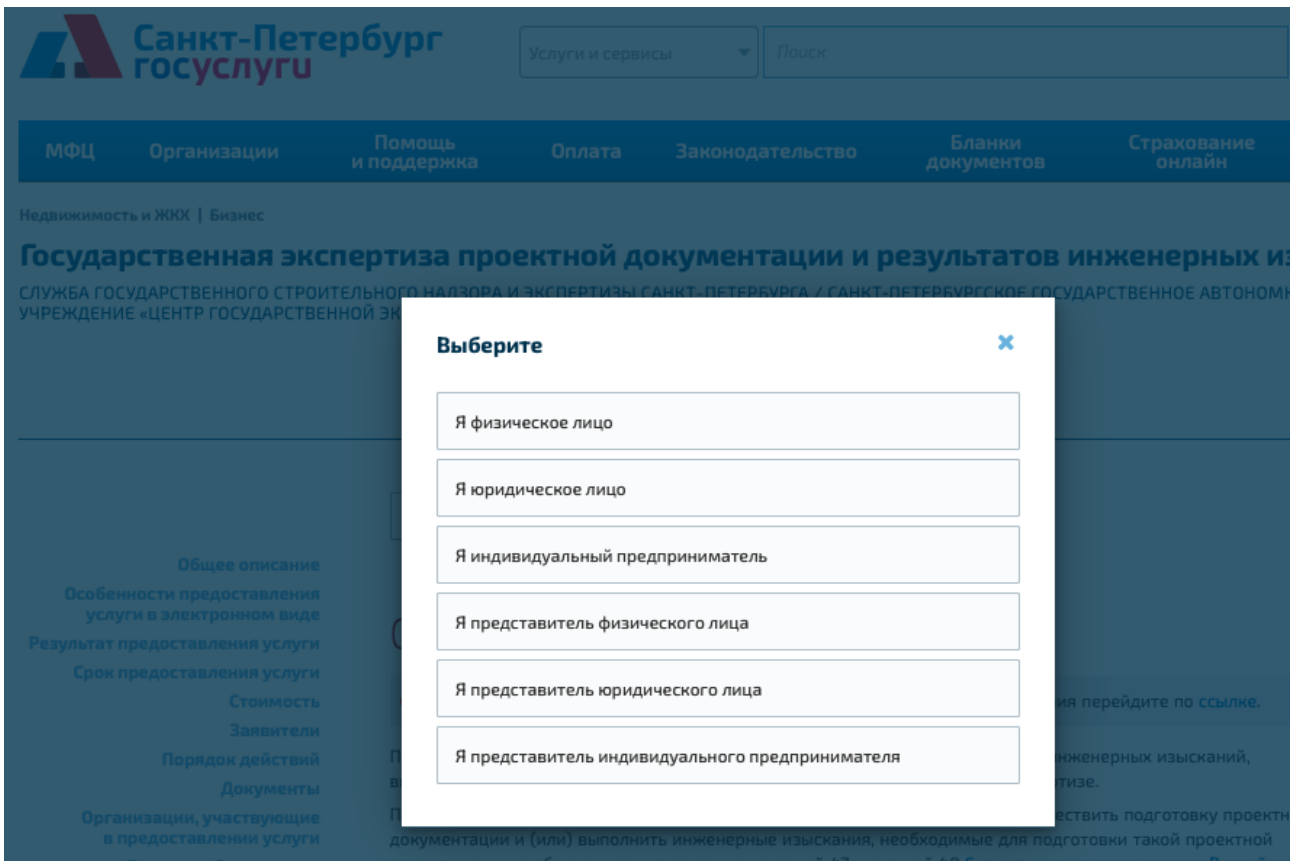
Санкт-Петербург госуслуги

Услуги и сервисы

Поиск

МФЦ Организации Помощь и поддержка Оплата Законодательство Бланки документов Страхование онлайн

Недвижимость и ЖКХ | Бизнес

Государственная экспертиза проектной документации и результатов инженерных из

СЛУЖБА ГОСУДАРСТВЕННОГО СТРОИТЕЛЬНОГО НАДЗОРА И ЭКСПЕРТИЗЫ САНКТ-ПЕТЕРБУРГА / САНКТ-ПЕТЕРБУРГСКОЕ ГОСУДАРСТВЕННОЕ АВТОНОМН УЧРЕЖДЕНИЕ «ЦЕНТР ГОСУДАРСТВЕННОЙ ЭК

Выберите

×

Я физическое лицо

Я юридическое лицо

Я индивидуальный предприниматель

Я представитель физического лица

Я представитель юридического лица

Я представитель индивидуального предпринимателя

Общее описание
Особенности предоставления услуги в электронном виде
Результат предоставления услуги
Срок предоставления услуги
Стоимость
Заявители
Порядок действий
Документы
Организации, участвующие в предоставлении услуги

ия перейдите по ссылке.

нженерных изысканий,

тизе.

ествить подготовку проектн

документации и (или) выполнить инженерные изыскания, необходимые для подготовки такой проектной